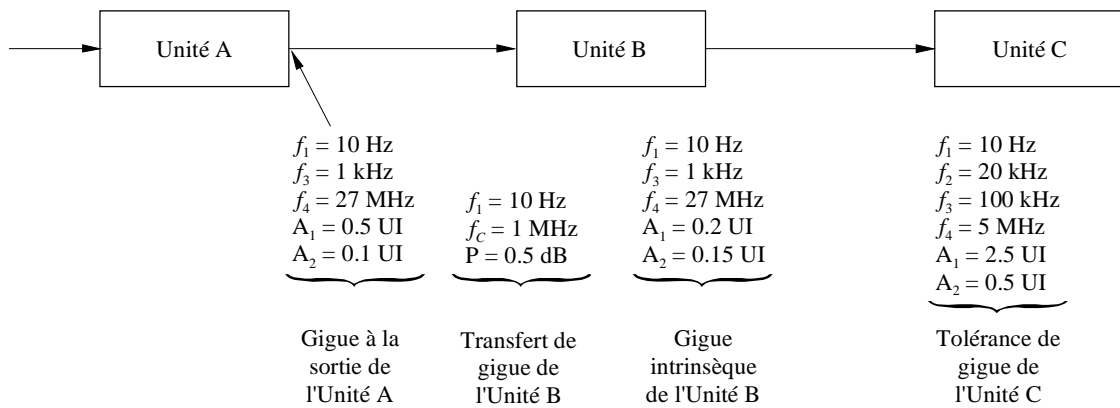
Unité A

Unité B

Unité C

$f_1 = 10$ Hz
$f_3 = 1$ kHz
$f_4 = 27$ MHz
$A_1 = 0.5$ UI
$A_2 = 0.1$ UI

Gigue à la sortie de l'Unité A

$f_1 = 10$ Hz
$f_C = 1$ MHz
P = 0.5 dB

Transfert de gigue de l'Unité B

$f_1 = 10$ Hz
$f_3 = 1$ kHz
$f_4 = 27$ MHz
$A_1 = 0.2$ UI
$A_2 = 0.15$ UI

Gigue intrinsèque de l'Unité B

$f_1 = 10$ Hz
$f_2 = 20$ kHz
$f_3 = 100$ kHz
$f_4 = 5$ MHz
$A_1 = 2.5$ UI
$A_2 = 0.5$ UI

Tolérance de gigue de l'Unité C